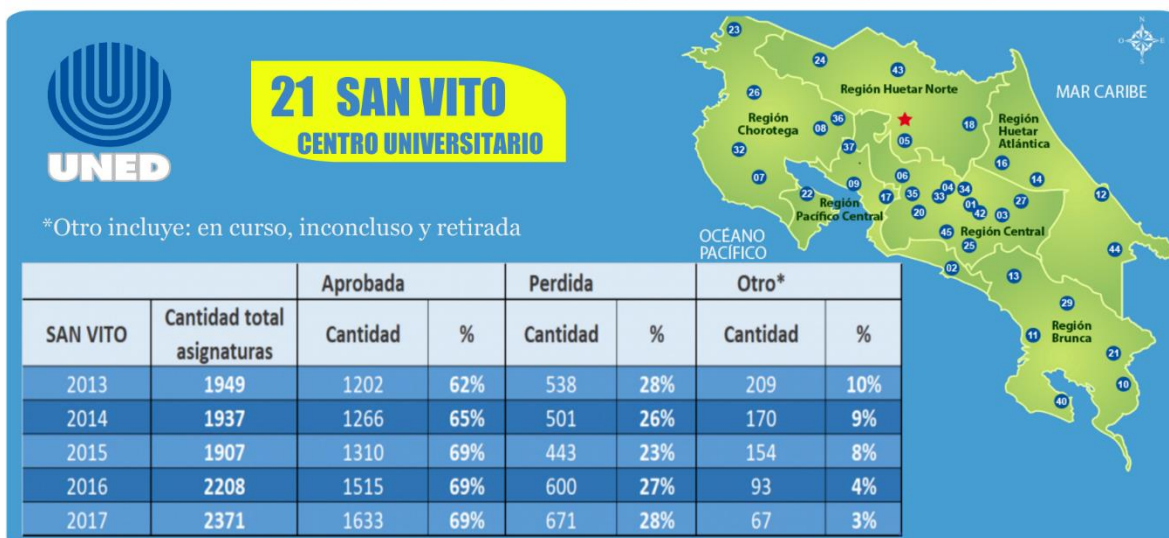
UNED

21 SAN VITO
CENTRO UNIVERSITARIO

*Otro incluye: en curso, inconcluso y retirada

| | | Aprobada | | Perdida | | Otro* | |
|---|---|---|---|---|---|---|---|
| SAN VITO | Cantidad total asignaturas | Cantidad | % | Cantidad | % | Cantidad | % |
| 2013 | 1949 | 1202 | 62% | 538 | 28% | 209 | 10% |
| 2014 | 1937 | 1266 | 65% | 501 | 26% | 170 | 9% |
| 2015 | 1907 | 1310 | 69% | 443 | 23% | 154 | 8% |
| 2016 | 2208 | 1515 | 69% | 600 | 27% | 93 | 4% |
| 2017 | 2371 | 1633 | 69% | 671 | 28% | 67 | 3% |

N
S
E
O

23 24 43 Región Huetar Norte MAR CARIBE
26 Región Chorotega 36 08 05 18 Región Huetar Atlántica
32 37 16
07 06 04 34 14 12
22 09 17 35 33 01 42 03 27
Región Pacífico Central 20
OCÉANO PACÍFICO 45 Región Central 44
25
02 13
29
11 Región Brunca
21
10
40